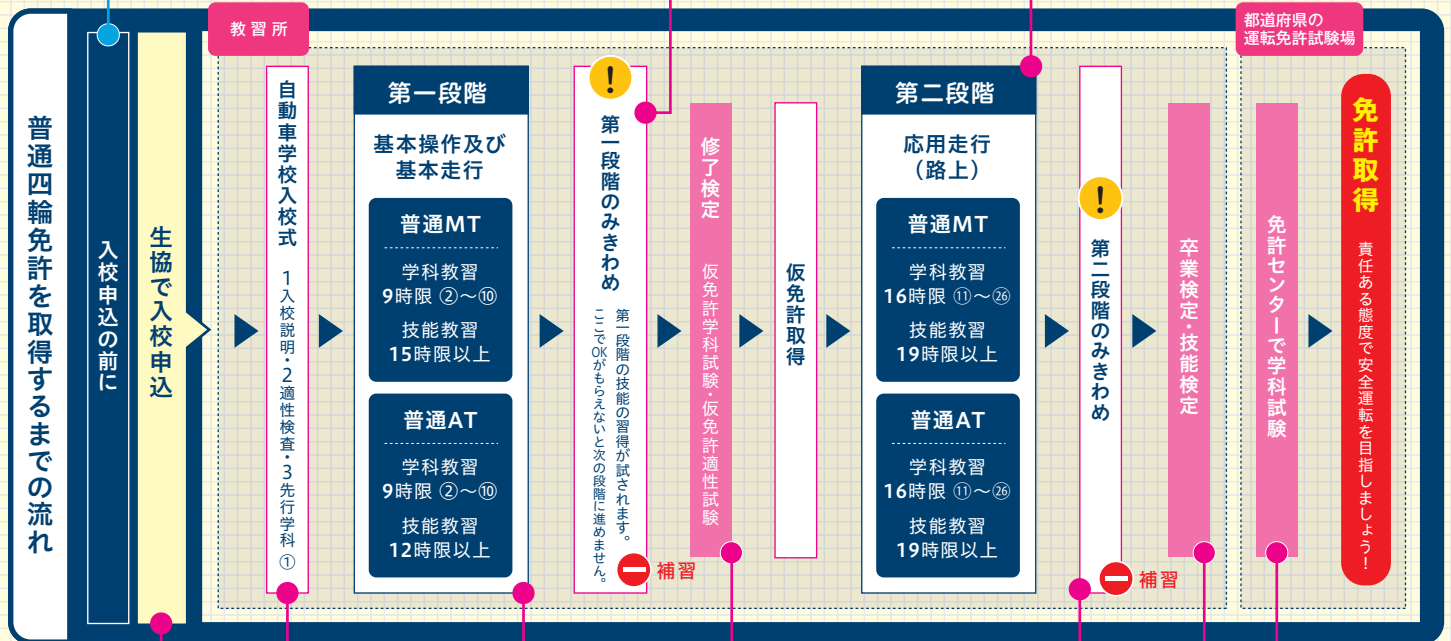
普通四輪免許を取得するまでの流れ

入校申込の前に

生協で入校申込

教習所

自動車学校入校式

1入校説明・2適性検査・3先行学科①

第一段階

基本操作及び基本走行

普通MT

学科教習
9時限 ②〜⑩
技能教習
15時限以上

普通AT

学科教習
9時限 ②〜⑩
技能教習
12時限以上

!

第一段階のみきわめ

第一段階の技能の習得が試されます。ここでOKがもらえないと次の段階に進めません。

補習

修了検定

仮免許学科試験・仮免許適性試験

仮免許取得

第二段階

応用走行
(路上)

普通MT

学科教習
16時限 ⑪〜㉖
技能教習
19時限以上

普通AT

学科教習
16時限 ⑪〜㉖
技能教習
19時限以上

!

第二段階のみきわめ

補習

卒業検定・技能検定

都道府県の
運転免許試験場

免許センターで学科試験

免許取得

責任ある態度で安全運転を目指しましょう!